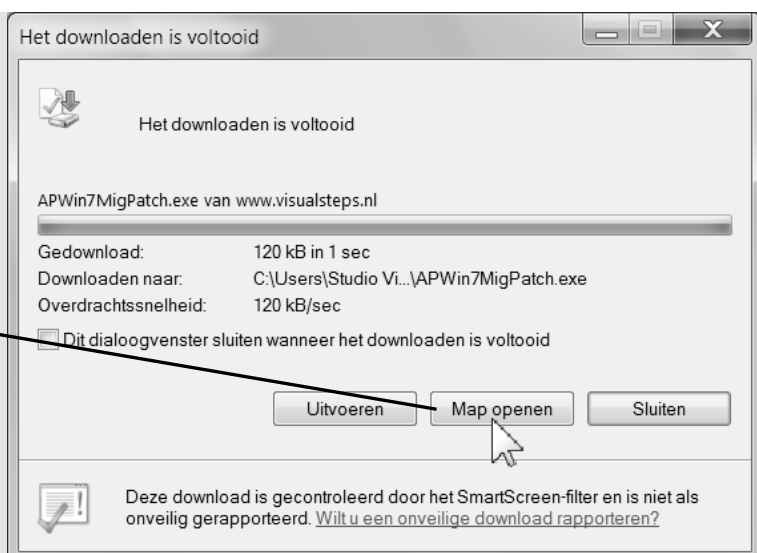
Het downloaden is voltooid

Het downloaden is voltooid

APWin7MigPatch.exe van www.visualsteps.nl

Gedownload: 120 kB in 1 sec
Downloaden naar: C:\Users\Studio Vi...\APWin7MigPatch.exe
Overdrachtssnelheid: 120 kB/sec

Dit dialoogvenster sluiten wanneer het downloaden is voltooid

Uitvoeren
Map openen
Sluiten

Deze download is gecontroleerd door het SmartScreen-filter en is niet als onveilig gerapporteerd. Wilt u een onveilige download rapporteren?